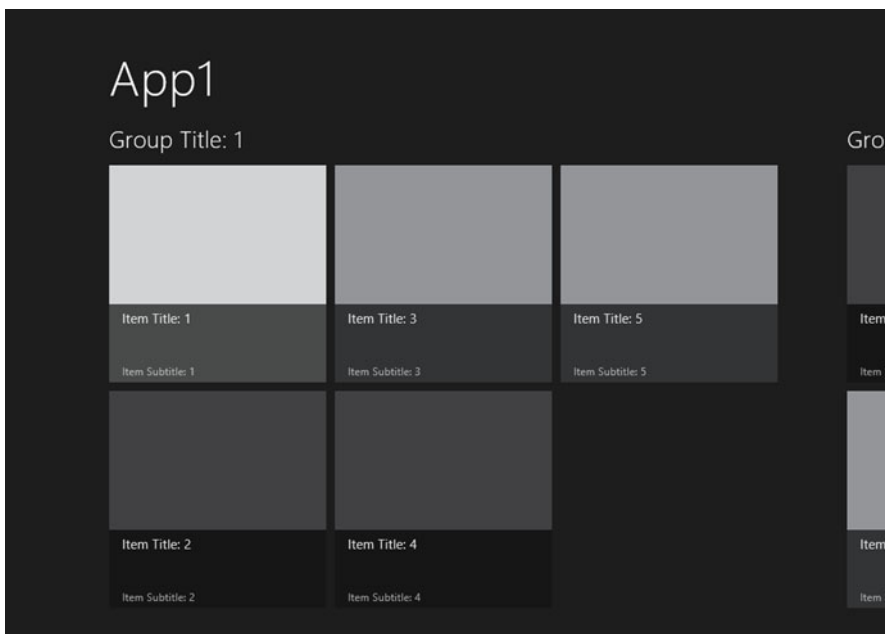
App1

Group Title: 1

Item Title: 1

Item Subtitle: 1

Item Title: 3

Item Subtitle: 3

Item Title: 5

Item Subtitle: 5

Item Title: 2

Item Subtitle: 2

Item Title: 4

Item Subtitle: 4

Gro

Item

Item

Item

Item